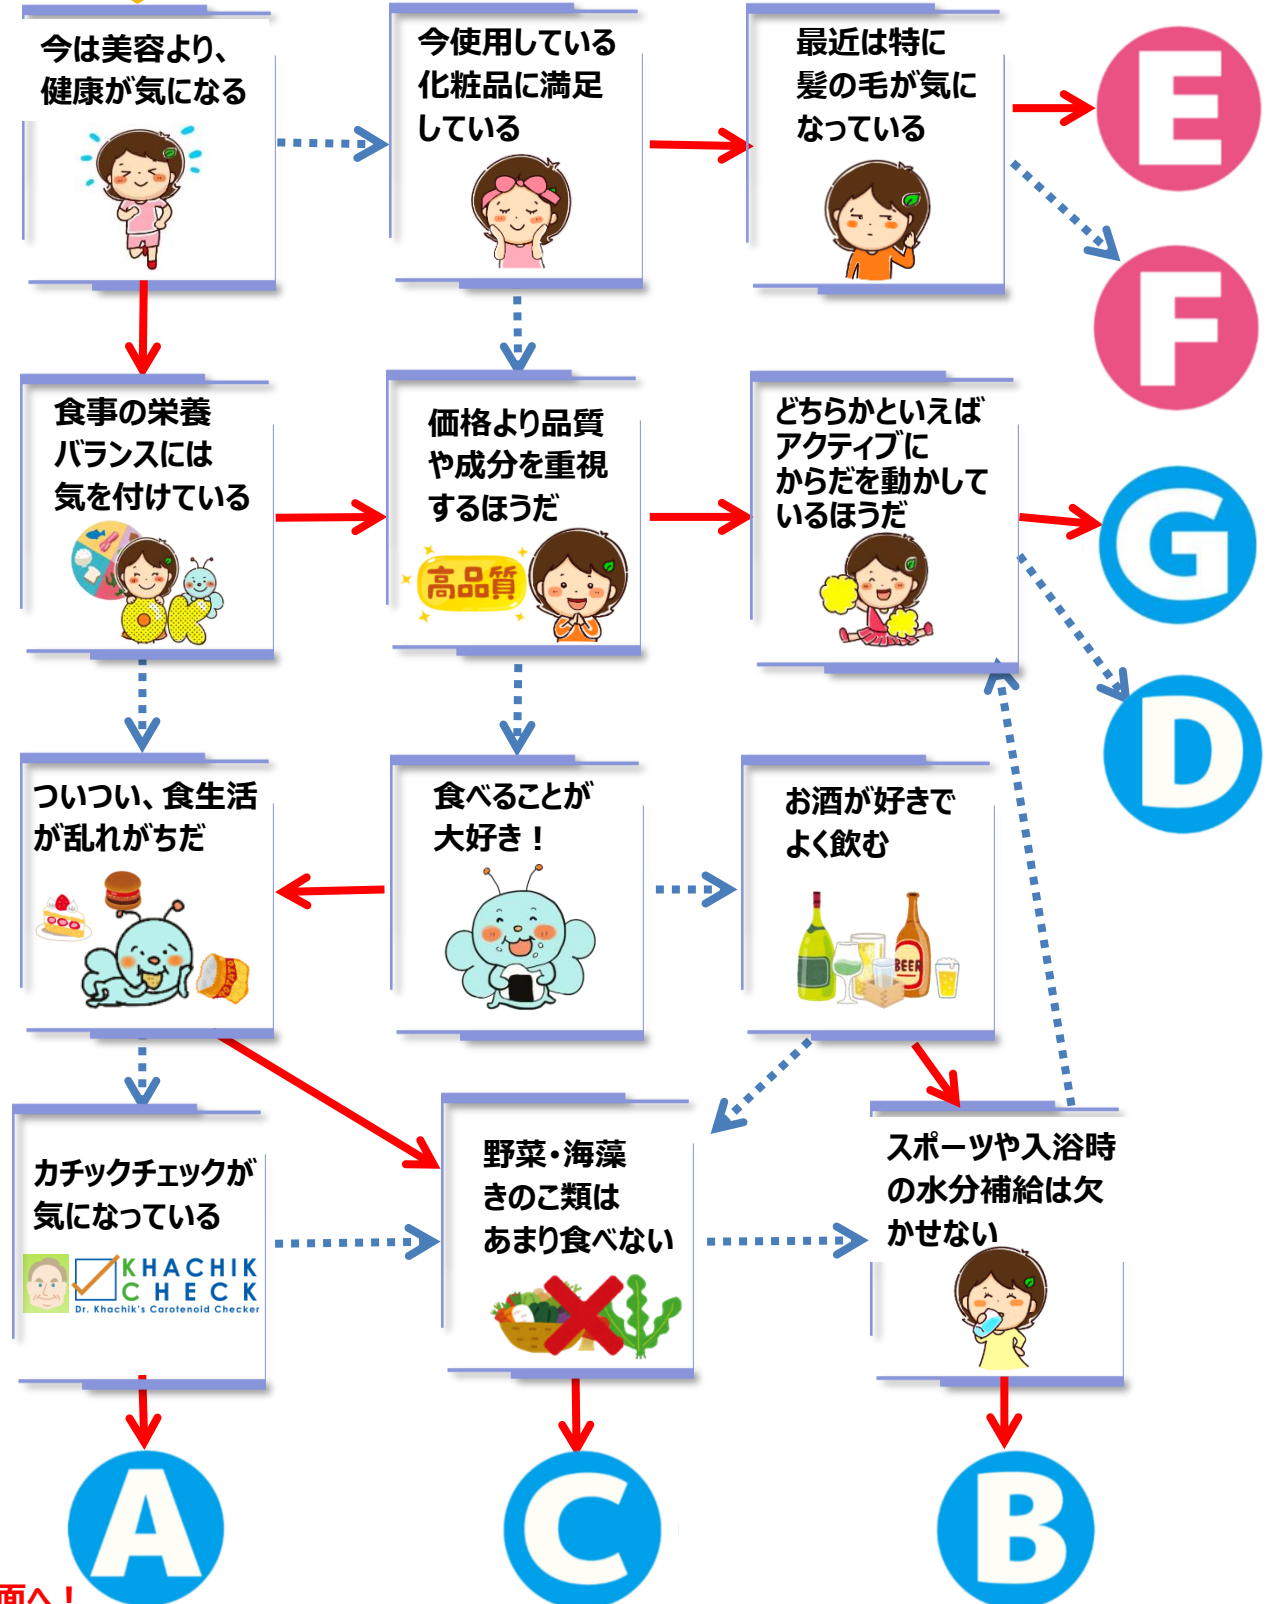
今は美容より、健康が気になる

今使用している化粧品に満足している

最近は特に髪の毛が気になっている

E

F

食事の栄養バランスには気を付けている

OK

価格より品質や成分を重視するほうだ

高品質

どちらかといえばアクティブにからだを動かしているほうだ

G

D

ついつい、食生活が乱れがちだ

食べることが大好き！

お酒が好きでよく飲む

BEER

カチックチェックが気になっている

KHACHIK CHECK
Dr. Khachik's Carotenoid Checker

野菜・海藻きのこ類はあまり食べない

スポーツや入浴時の水分補給は欠かせない

A

C

B

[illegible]へ！